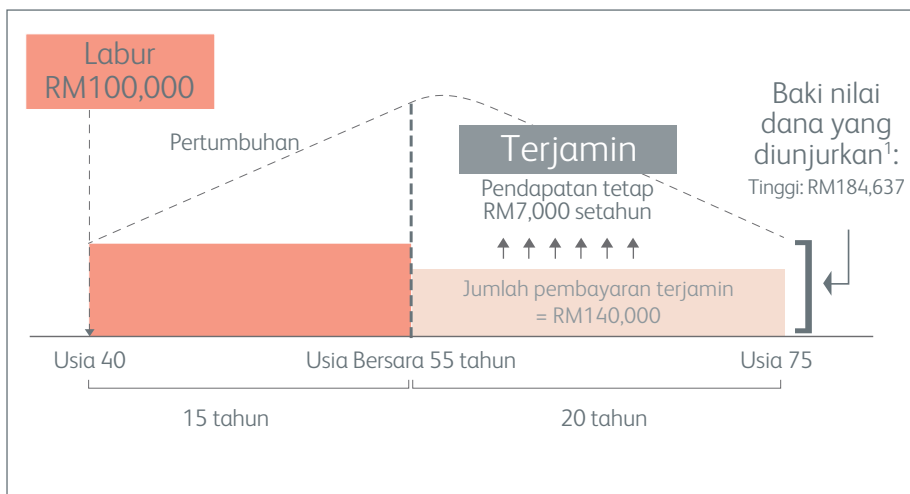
Labur
RM100,000

Pertumbuhan

Terjamin

Pendapatan tetap
RM7,000 setahun

Baki nilai dana yang diunjurkan$^1$:
Tinggi: RM184,637

Jumlah pembayaran terjamin
= RM140,000

Usia 40

Usia Bersara 55 tahun

Usia 75

15 tahun

20 tahun